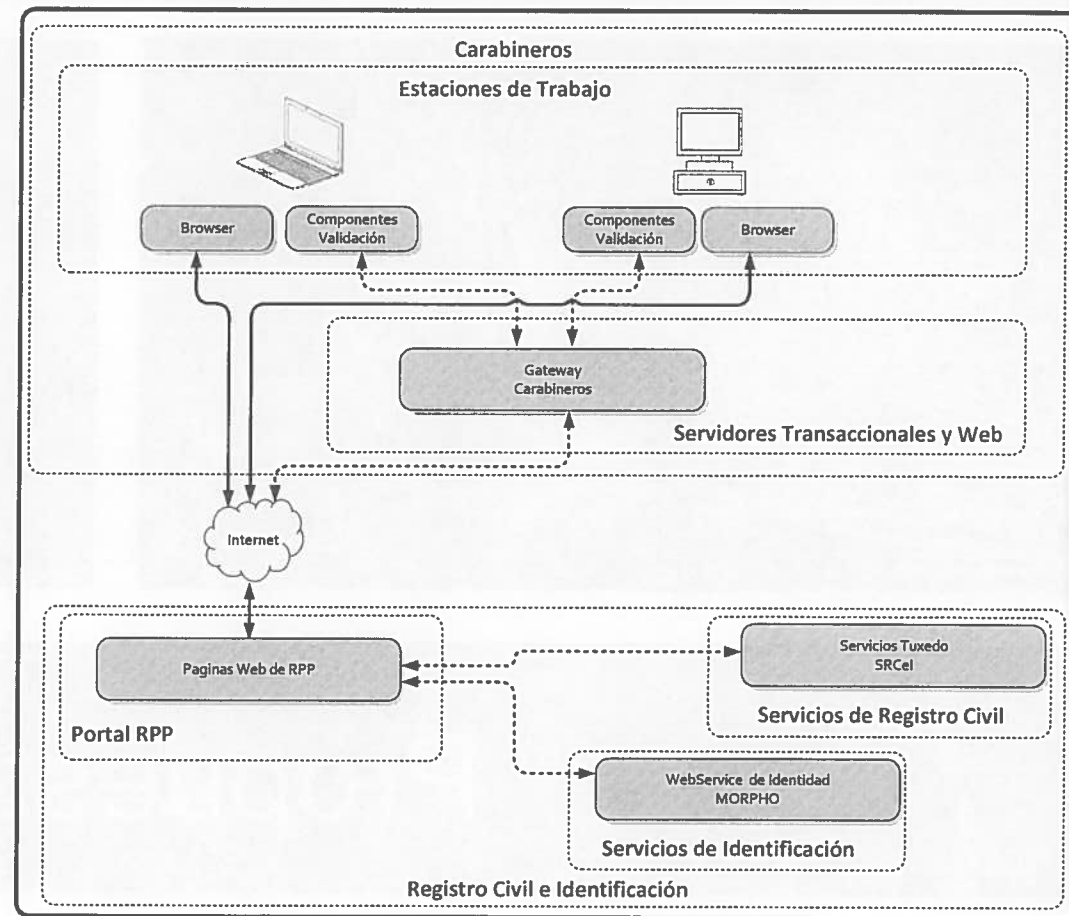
Carabineros

Estaciones de Trabajo

Browser

Componentes Validación

Componentes Validación

Browser

Gateway Carabineros

Servidores Transaccionales y Web

Internet

Paginas Web de RPP

Portal RPP

Servicios Tuxedo SRCeI

Servicios de Registro Civil

WebService de Identidad MORPHO

Servicios de Identificación

Registro Civil e Identificación